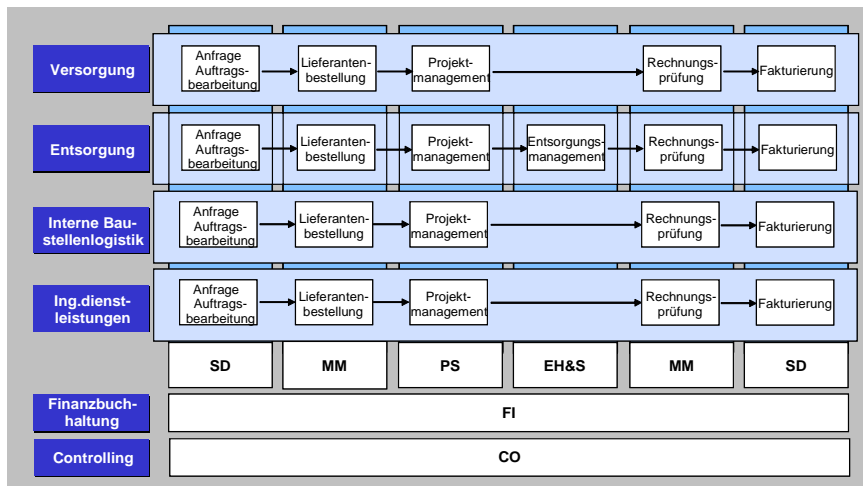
Versorgung

Anfrage Auftragsbearbeitung → Lieferantenbestellung → Projektmanagement → Rechnungsprüfung → Fakturierung

Entsorgung

Anfrage Auftragsbearbeitung → Lieferantenbestellung → Projektmanagement → Entsorgungsmanagement → Rechnungsprüfung → Fakturierung

Interne Baustellenlogistik

Anfrage Auftragsbearbeitung → Lieferantenbestellung → Projektmanagement → Rechnungsprüfung → Fakturierung

Ing.dienstleistungen

Anfrage Auftragsbearbeitung → Lieferantenbestellung → Projektmanagement → Rechnungsprüfung → Fakturierung

| SD | MM | PS | EH&S | MM | SD |
|---|---|---|---|---|---|

Finanzbuchhaltung

FI

Controlling

CO